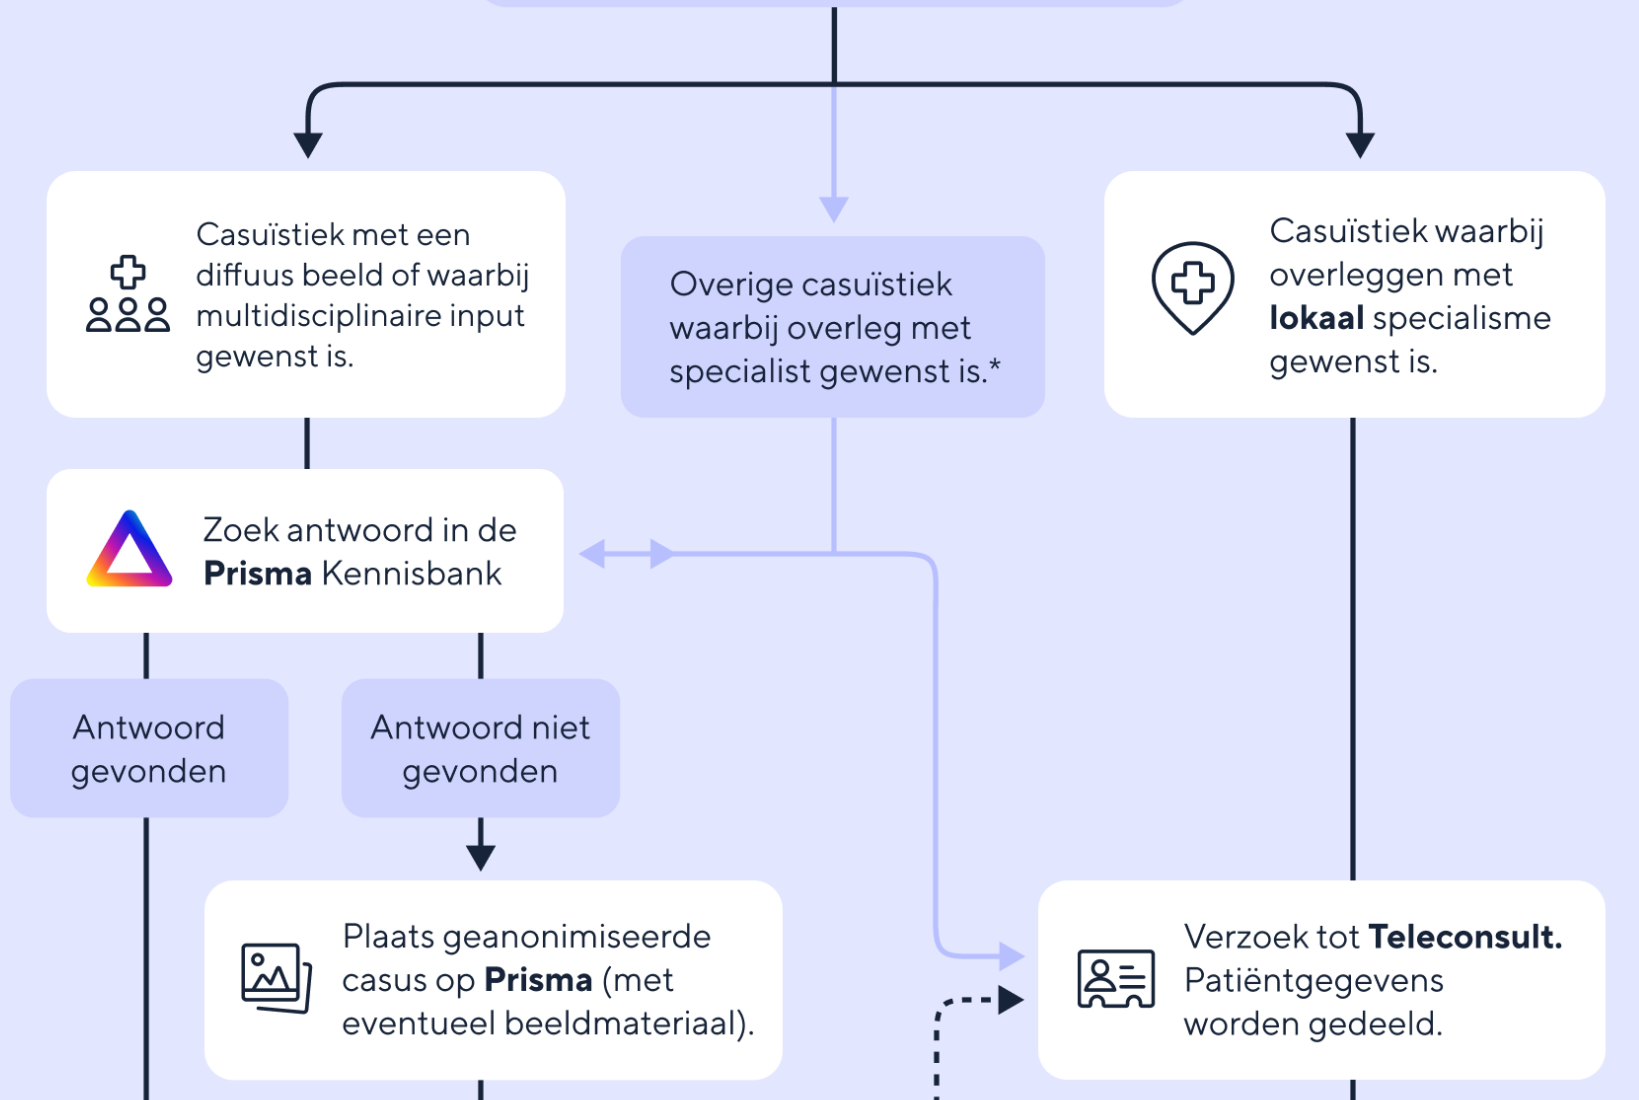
Casuïstiek met een diffuus beeld of waarbij multidisciplinaire input gewenst is.

Overige casuïstiek waarbij overleg met specialist gewenst is.*

Casuïstiek waarbij overleggen met **lokaal** specialisme gewenst is.

Zoek antwoord in de **Prisma** Kennisbank

Antwoord gevonden

Antwoord niet gevonden

Plaats geanonimiseerde casus op **Prisma** (met eventueel beeldmateriaal).

Verzoek tot **Teleconsult.** Patiëntgegevens worden gedeeld.